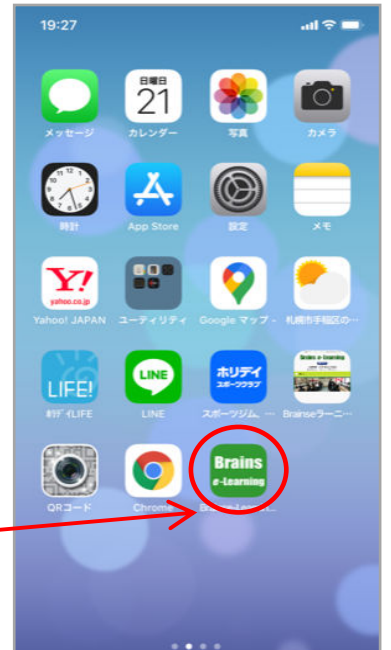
19:27

メッセージ

日曜日
21
カレンダー

写真

カメラ

時計

App Store

設定

メモ

Y!
yahoo.co.jp
Yahoo! JAPAN

ユーティリティ

Google マップ・...

札幌市手稲区の...

LIFE!
ホリデイLIFE

LINE
LINE

ホリデイ
スポーツクラブ
スポーツジム、...

Brainse-Learning
Brainseラーニ...

QRコード

Chrome

Brains
e-Learning
B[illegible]